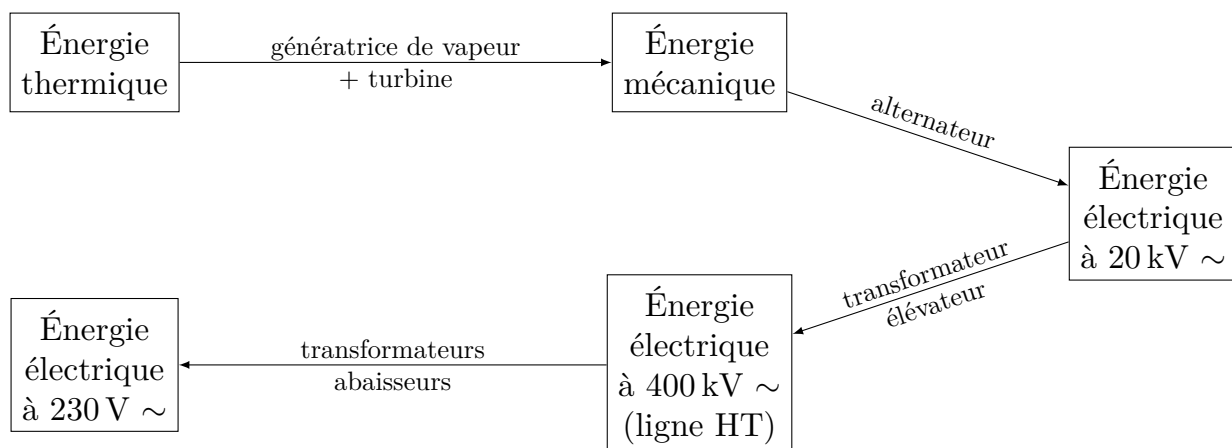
Énergie thermique

génératrice de vapeur
+ turbine

Énergie mécanique

alternateur

Énergie électrique à 20 kV ∼

transformateur
élévateur

Énergie électrique à 400 kV ∼ (ligne HT)

transformateurs
abaisseurs

Énergie électrique à 230 V ∼